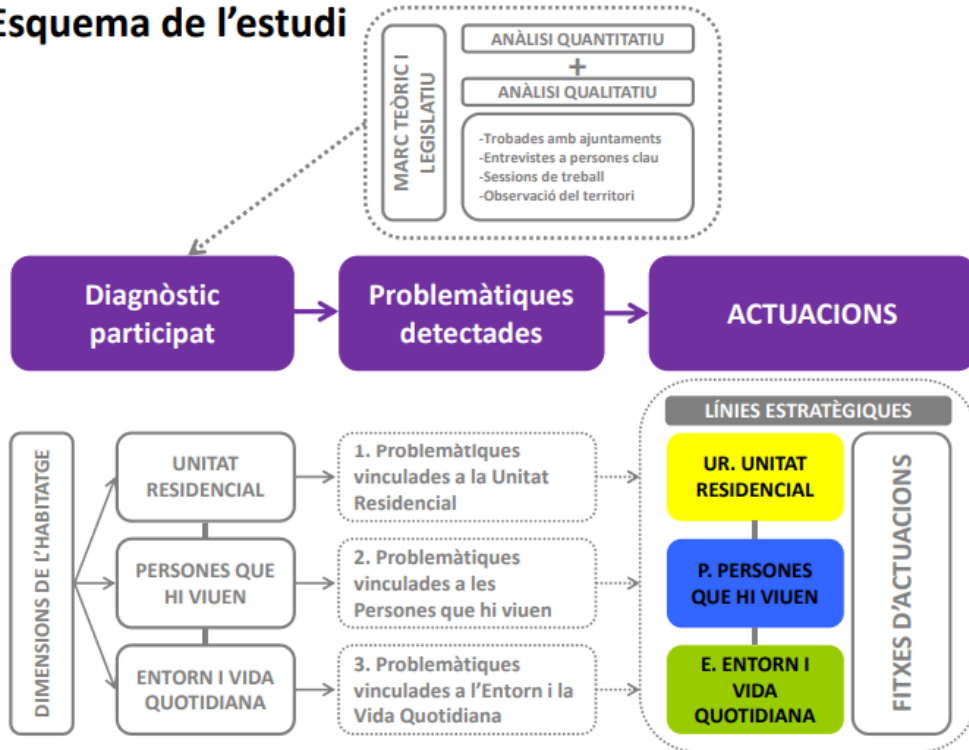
Esquema de l'estudi

MARC TEÒRIC I LEGISLATIU

ANÀLISI QUANTITATIU
+
ANÀLISI QUALITATIU

-Trobades amb ajuntaments
-Entrevistes a persones clau
-Sessions de treball
-Observació del territori

Diagnòstic participat

Problemàtiques detectades

ACTUACIONS

DIMENSIONS DE L'HABITATGE

UNITAT RESIDENCIAL

PERSONES QUE HI VIUEN

ENTORN I VIDA QUOTIDIANA

1. Problemàtiques vinculades a la Unitat Residencial

2. Problemàtiques vinculades a les Persones que hi viuen

3. Problemàtiques vinculades a l'Entorn i la Vida Quotidiana

LÍNIES ESTRATÈGIQUES

UR. UNITAT RESIDENCIAL

P. PERSONES QUE HI VIUEN

E. ENTORN I VIDA QUOTIDIANA

FITXES D'ACTUACIONS